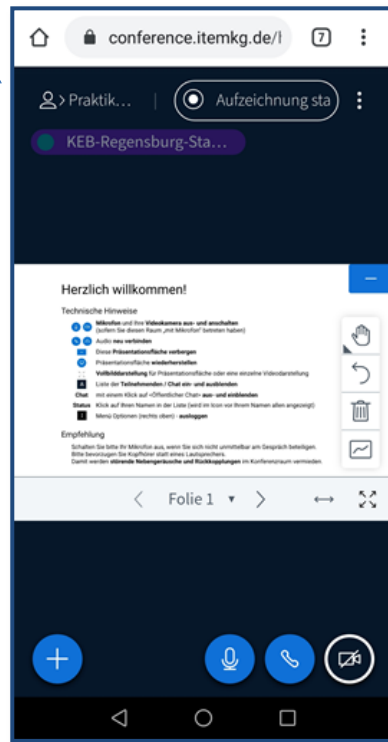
conference.itemkg.de/l

7

Praktik...

Aufzeichnung sta

KEB-Regensburg-Sta...

Herzlich willkommen!

Technische Hinweise

Mikrofon und Ihre Videokamera aus- und anschalten (sofern Sie diesen Raum „mit Mikrofon" betreten haben)

Audio neu verbinden

Diese Präsentationsfläche verbergen

Präsentationsfläche wiederherstellen

Vollbilddarstellung für Präsentationsfläche oder eine einzelne Videodarstellung

Liste der Teilnehmenden / Chat ein- und ausblenden

Chat mit einem Klick auf »Öffentlicher Chat« aus- und einblenden

Status Klick auf Ihren Namen in der Liste (wird im Icon vor Ihrem Namen allen angezeigt)

Menü Optionen (rechts oben) - ausloggen

Empfehlung

Schalten Sie bitte Ihr Mikrofon aus, wenn Sie sich nicht unmittelbar am Gespräch beteiligen. Bitte bevorzugen Sie Kopfhörer statt eines Lautsprechers. Damit werden störende Nebengeräusche und Rückkopplungen im Konferenzraum vermeiden.

Folie 1